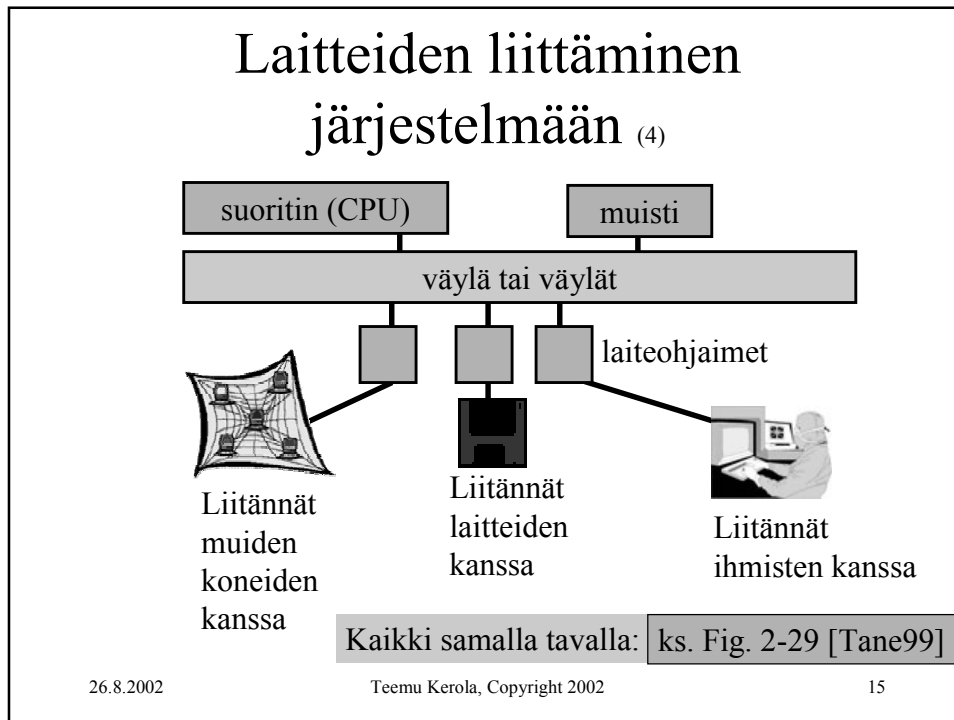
Laitteiden liittäminen järjestelmään (4)

suoritin (CPU)

muisti

väylä tai väylät

laiteohjaimet

Liitännät muiden koneiden kanssa

Liitännät laitteiden kanssa

Liitännät ihmisten kanssa

Kaikki samalla tavalla: ks. Fig. 2-29 [Tane99]

26.8.2002 Teemu Kerola, Copyright 2002 15